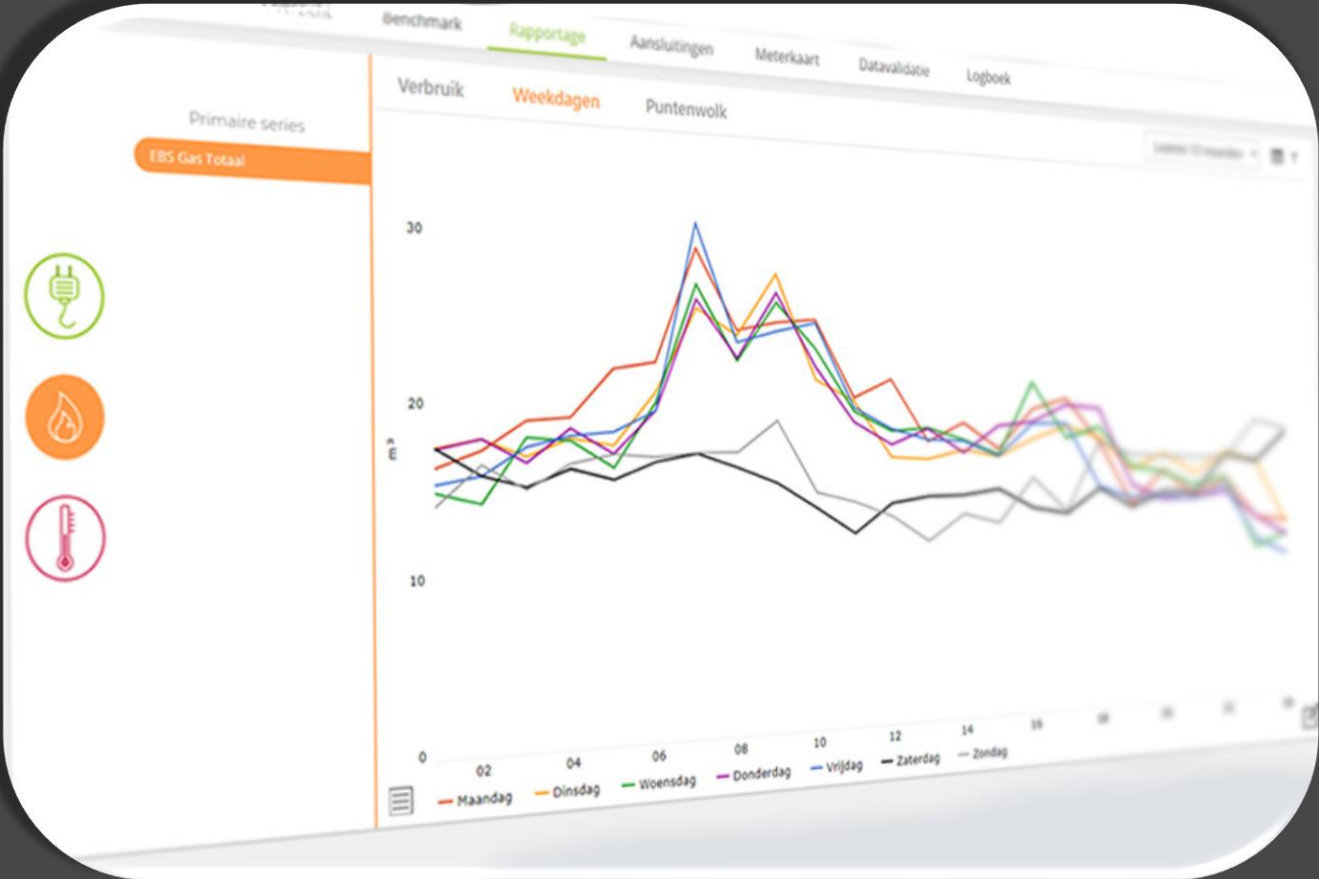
Benchmark Rapportage Aansluitingen Meterkaart Datavalidatie Logboek

Verbruik Weekdagen Puntenwolk

Primaire series

EBS Gas Totaal

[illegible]

30

20

$m^3$

10

0

02 04 06 08 10 12 14 16 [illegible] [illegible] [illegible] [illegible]

Maandag Dinsdag Woensdag Donderdag Vrijdag Zaterdag Zondag